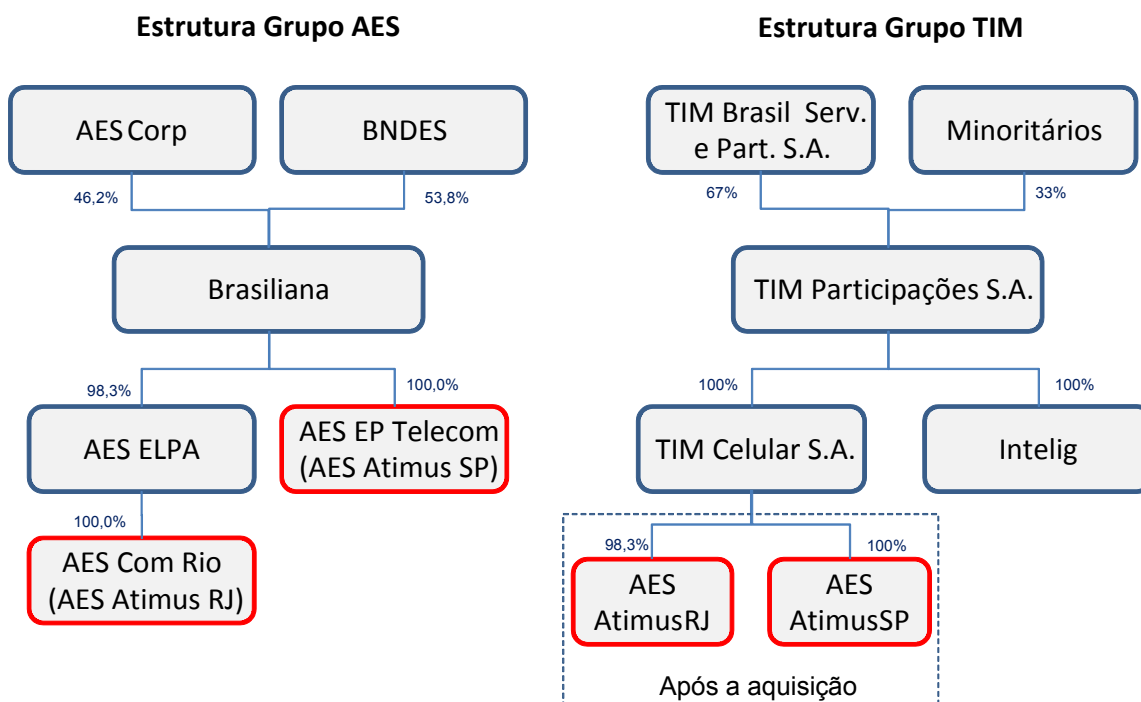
Estrutura Grupo AES

AES Corp

BNDES

46,2%

53,8%

Brasiliana

98,3%

100,0%

AES ELPA

AES EP Telecom (AES Atimus SP)

100,0%

AES Com Rio (AES Atimus RJ)

Estrutura Grupo TIM

TIM Brasil Serv. e Part. S.A.

Minoritários

67%

33%

TIM Participações S.A.

100%

100%

TIM Celular S.A.

Intelig

98,3%

100%

AES AtimusRJ

AES AtimusSP

Após a aquisição